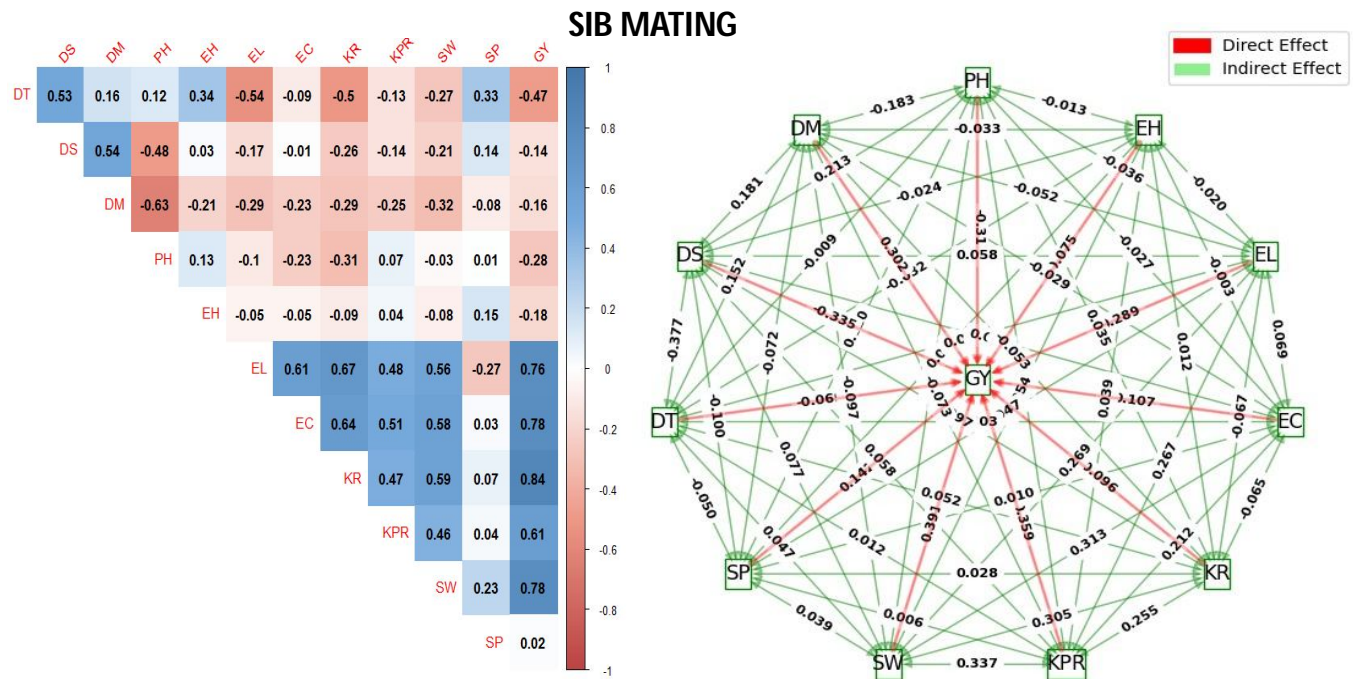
SIB MATING

|  | DS | DM | PH | EH | EL | EC | KR | KPR | SW | SP | GY |
|---|---|---|---|---|---|---|---|---|---|---|---|
| DT | 0.53 | 0.16 | 0.12 | 0.34 | -0.54 | -0.09 | -0.5 | -0.13 | -0.27 | 0.33 | -0.47 |
| DS |  | 0.54 | -0.48 | 0.03 | -0.17 | -0.01 | -0.26 | -0.14 | -0.21 | 0.14 | -0.14 |
| DM |  |  | -0.63 | -0.21 | -0.29 | -0.23 | -0.29 | -0.25 | -0.32 | -0.08 | -0.16 |
| PH |  |  |  | 0.13 | -0.1 | -0.23 | -0.31 | 0.07 | -0.03 | 0.01 | -0.28 |
| EH |  |  |  |  | -0.05 | -0.05 | -0.09 | 0.04 | -0.08 | 0.15 | -0.18 |
| EL |  |  |  |  |  | 0.61 | 0.67 | 0.48 | 0.56 | -0.27 | 0.76 |
| EC |  |  |  |  |  |  | 0.64 | 0.51 | 0.58 | 0.03 | 0.78 |
| KR |  |  |  |  |  |  |  | 0.47 | 0.59 | 0.07 | 0.84 |
| KPR |  |  |  |  |  |  |  |  | 0.46 | 0.04 | 0.61 |
| SW |  |  |  |  |  |  |  |  |  | 0.23 | 0.78 |
| SP |  |  |  |  |  |  |  |  |  |  | 0.02 |

1 0.8 0.6 0.4 0.2 0 -0.2 -0.4 -0.6 -0.8 -1

Direct Effect
Indirect Effect

PH DM EH DS EL DT GY EC SP KR SW KPR

-0.183 -0.013 -0.033 0.213 -0.036 -0.020 0.181 -0.024 -0.052 -0.009 0.302 -0.31 0.075 -0.027 0.152 0.058 -0.029 -0.003 -0.377 -0.335 0.289 0.069 -0.072 -0.053 0.035 0.012 -0.06 -0.097 0.039 0.107 -0.100 -0.073 -0.067 0.077 0.058 0.269 0.267 -0.050 0.142 0.096 0.052 0.010 -0.065 0.047 0.012 0.391 0.359 0.313 0.212 0.028 0.039 0.006 0.305 0.255 0.337